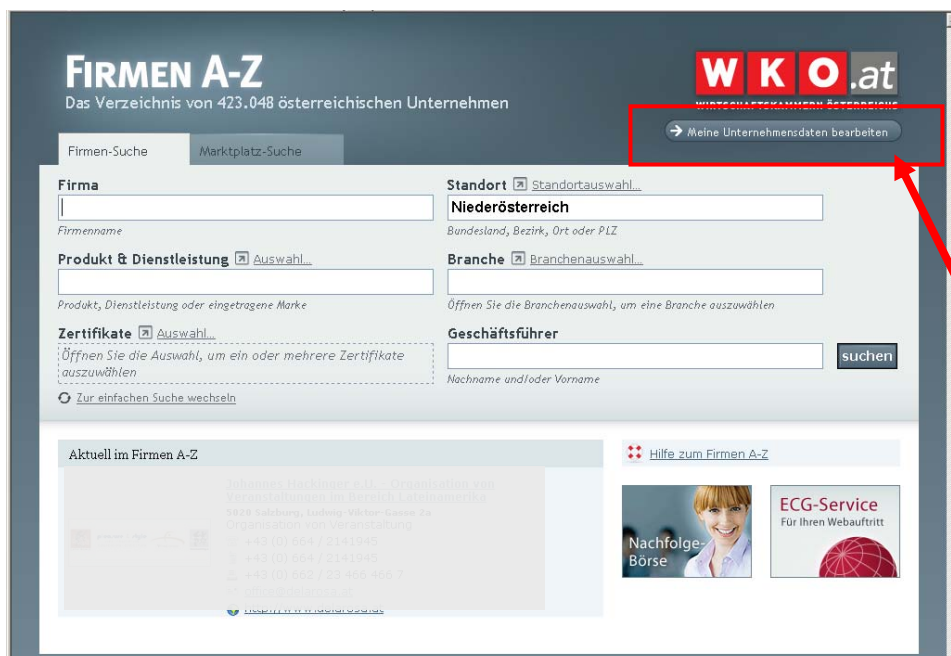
FIRMEN A-Z
Das Verzeichnis von 423.048 österreichischen Unternehmen

WKO.at
WIRTSCHAFTSKAMMERN ÖSTERREICHS

Meine Unternehmensdaten bearbeiten

Firmen-Suche
Marktplatz-Suche

Firma
Firmenname

Standort Standortauswahl...
Niederösterreich
Bundesland, Bezirk, Ort oder PLZ

Produkt & Dienstleistung Auswahl...
Produkt, Dienstleistung oder eingetragene Marke

Branche Branchenauswahl...
Öffnen Sie die Branchenauswahl, um eine Branche auszuwählen

Zertifikate Auswahl...
Öffnen Sie die Auswahl, um ein oder mehrere Zertifikate auszuwählen

Geschäftsführer
Nachname und/oder Vorname

suchen

Zur einfachen Suche wechseln

Aktuell im Firmen A-Z

Johannes Haslinger e.U. - Organisation von Veranstaltungen im Bereich Lateinamerika
5020 Salzburg, Ludwig-Victor-Gasse 2a
Organisation von Veranstaltung
+43 (0) 664 / 2141945
+43 (0) 664 / 2141945
+43 (0) 662 / 23 466 466 7
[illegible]
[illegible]

Hilfe zum Firmen A-Z

Nachfolge-Börse

ECG-Service
Für Ihren Webauftritt